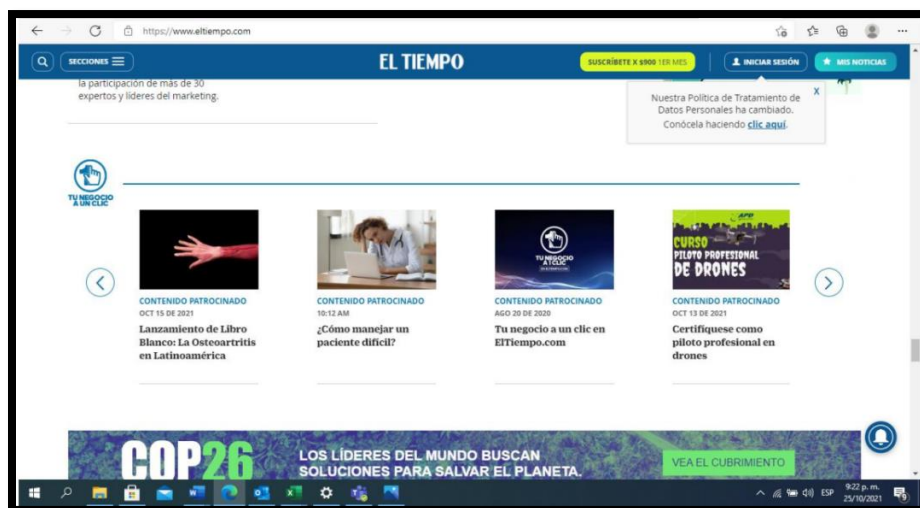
https://www.eltiempo.com

SECCIONES

EL TIEMPO

SUSCRÍBETE X $900 1ER MES

INICIAR SESIÓN

MIS NOTICIAS

la participación de más de 30 expertos y líderes del marketing.

Nuestra Política de Tratamiento de Datos Personales ha cambiado. Conócela haciendo clic aquí.

X

TU NEGOCIO A UN CLIC

CONTENIDO PATROCINADO
OCT 15 DE 2021
Lanzamiento de Libro Blanco: La Osteoartritis en Latinoamérica

CONTENIDO PATROCINADO
10:12 AM
¿Cómo manejar un paciente difícil?

TU NEGOCIO A UN CLIC

CONTENIDO PATROCINADO
AGO 20 DE 2020
Tu negocio a un clic en ElTiempo.com

CURSO PILOTO PROFESIONAL DE DRONES

CONTENIDO PATROCINADO
OCT 13 DE 2021
Certifíquese como piloto profesional en drones

COP26

LOS LÍDERES DEL MUNDO BUSCAN SOLUCIONES PARA SALVAR EL PLANETA.

VEA EL CUBRIMIENTO

ESP 9:22 p. m. 25/10/2021